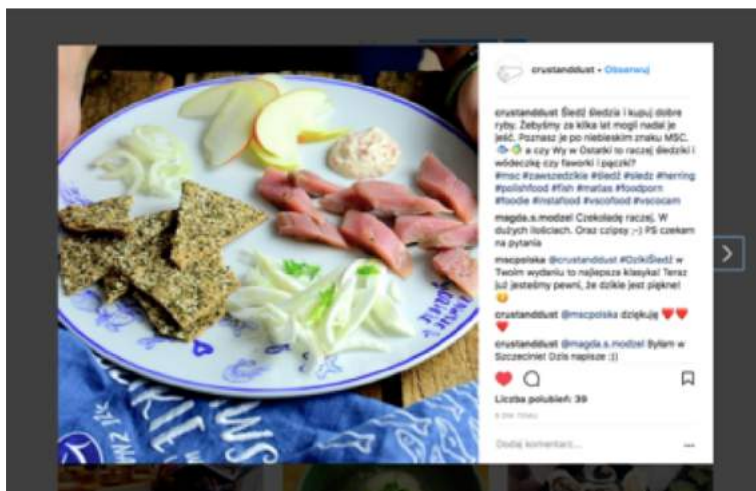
crustanddust • Obserwuj

crustanddust Śledź śledzia i kupuj dobre ryby. Żebyśmy za kilka lat mogli nadal je jeść. Poznasz je po niebieskim znaku MSC. a czy Wy w Ostatki to raczej śledziki i wódeczkę czy faworki i pączki? #msc #zawszedzikie #śledź #sledz #herring #polishfood #fish #matias #foodporn #foodie #instafood #vscofood #vscocam

magda.s.modzel Czekoladę raczej. W dużych ilościach. Oraz czipsy ;-) PS czekam na pytania

mscpolska @crustanddust #DzikiŚledź w Twoim wydaniu to najlepsza klasyka! Teraz już jesteśmy pewni, że dzikie jest piękne!

crustanddust @mscpolska dziękuję

crustanddust @magda.s.modzel Byłam w Szczecinie! Dziś napiszę :)

Liczba polubień: 39

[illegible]

Dodaj komentarz...

...